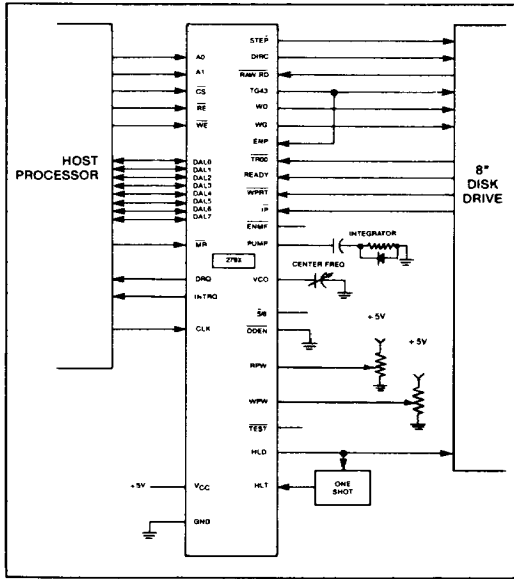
HOST PROCESSOR

A0
A1
$\overline{CS}$
$\overline{RE}$
$\overline{WE}$
DAL0
DAL1
DAL2
DAL3
DAL4
DAL5
DAL6
DAL7
$\overline{MR}$
DRQ
INTRQ
CLK
+5V
$V_{CC}$
GND

STEP
DIRC
$\overline{RAW\ RD}$
TG43
WD
WG
EMP
$\overline{TR00}$
READY
$\overline{WPRT}$
$\overline{IP}$
$\overline{ENMF}$
PUMP
2793
VCO
$\overline{5/8}$
$\overline{DDEN}$
RPW
WPW
$\overline{TEST}$
HLD
HLT

INTEGRATOR
CENTER FREQ
+5V
+5V
ONE SHOT

8"
DISK
DRIVE